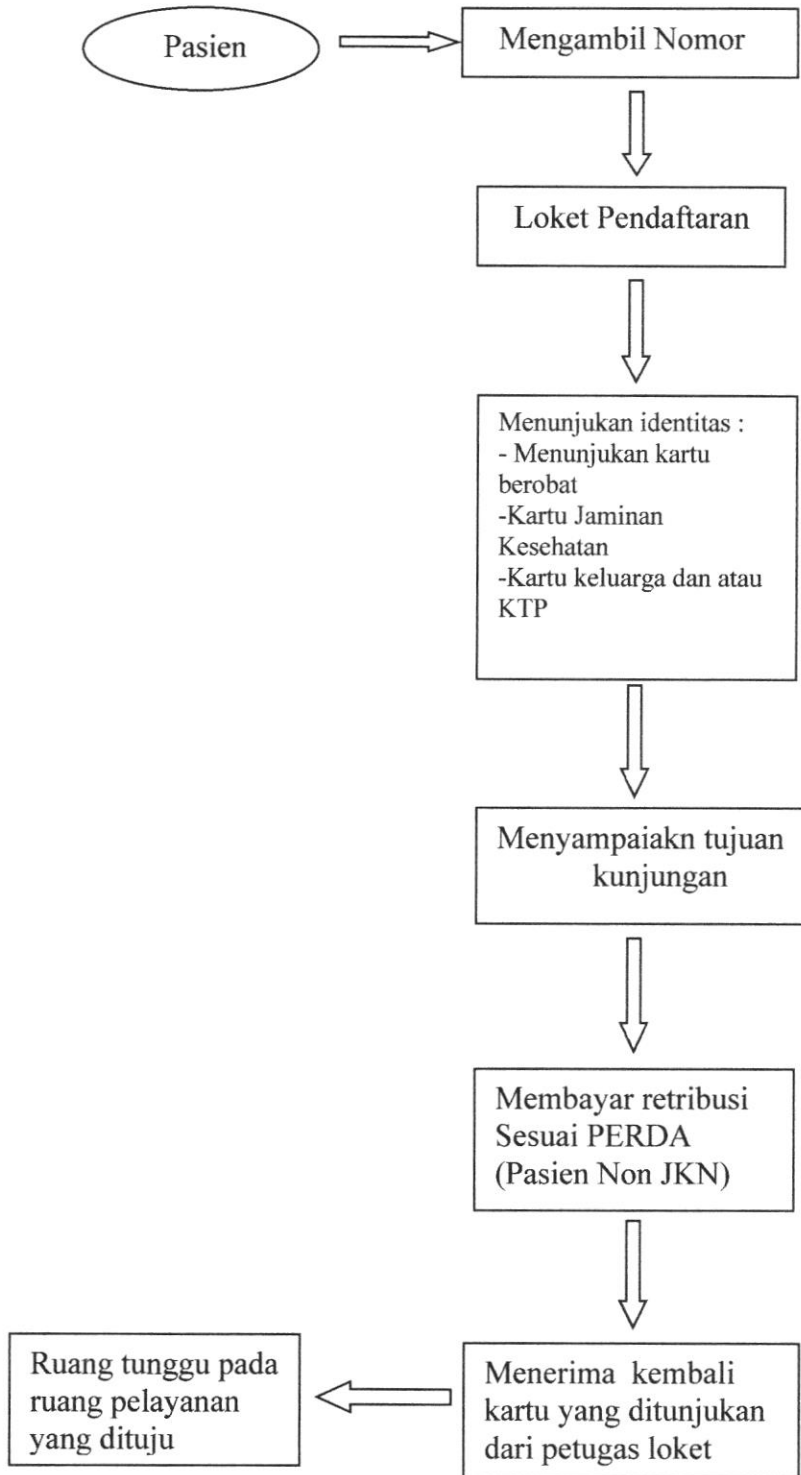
Pasien

Mengambil Nomor

Loket Pendaftaran

Menunjukan identitas :
- Menunjukan kartu berobat
-Kartu Jaminan Kesehatan
-Kartu keluarga dan atau KTP

Menyampaiakn tujuan kunjungan

Membayar retribusi Sesuai PERDA (Pasien Non JKN)

Menerima kembali kartu yang ditunjukan dari petugas loket

Ruang tunggu pada ruang pelayanan yang dituju